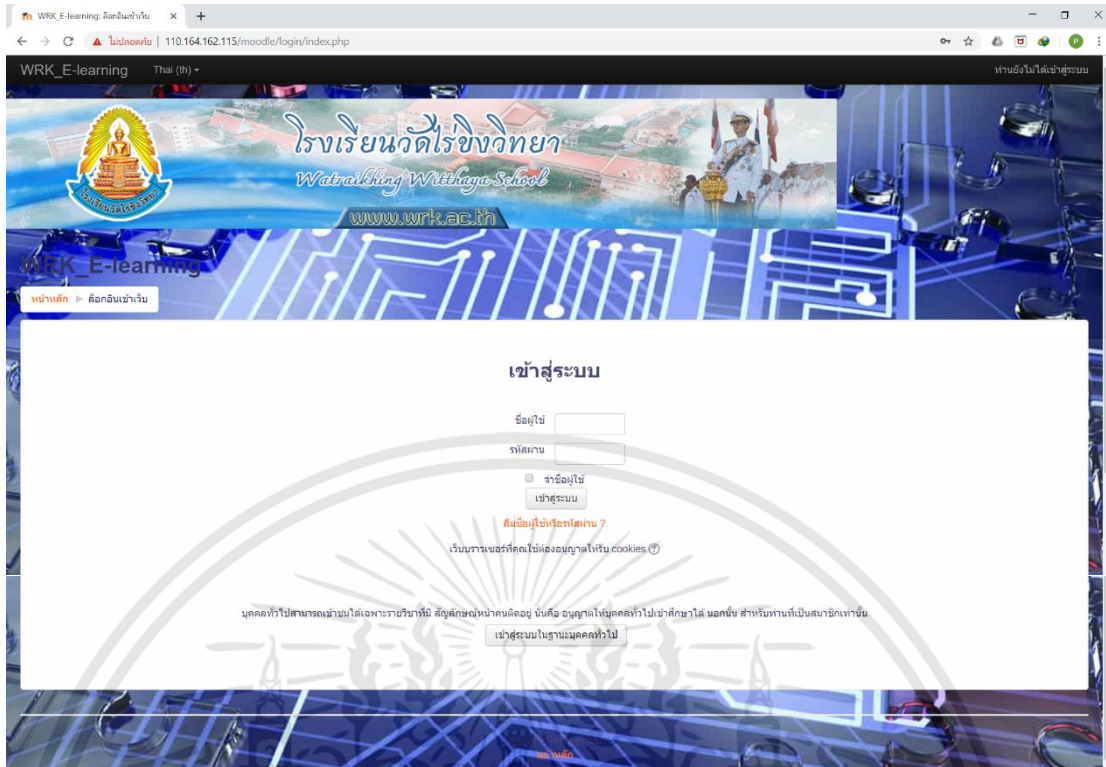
WRK_E-learning: ล็อกอินเข้าเว็บ

ไม่ปลอดภัย | 110.164.162.115/moodle/login/index.php

WRK_E-learning Thai (th)

ท่านยังไม่ได้เข้าสู่ระบบ

โรงเรียนวัดไร่ขิงวิทยา
Watraikhing Witthaya School
www.wrk.ac.th

WRK_E-learning

หน้าหลัก ▶ ล็อกอินเข้าเว็บ

เข้าสู่ระบบ

ชื่อผู้ใช้

รหัสผ่าน

จำชื่อผู้ใช้

เข้าสู่ระบบ

ลืมชื่อผู้ใช้หรือรหัสผ่าน ?

เว็บบราวเซอร์ที่คุณใช้ต้องอนุญาตให้รับ cookies

บุคคลทั่วไปสามารถเข้าชมได้เฉพาะรายวิชาที่มี สัญลักษณ์หน้าคนติดอยู่ นั่นคือ อนุญาตให้บุคคลทั่วไปเข้าศึกษาได้ นอกนั้น สำหรับท่านที่เป็นสมาชิกเท่านั้น

เข้าสู่ระบบในฐานะบุคคลทั่วไป

หน้าหลัก